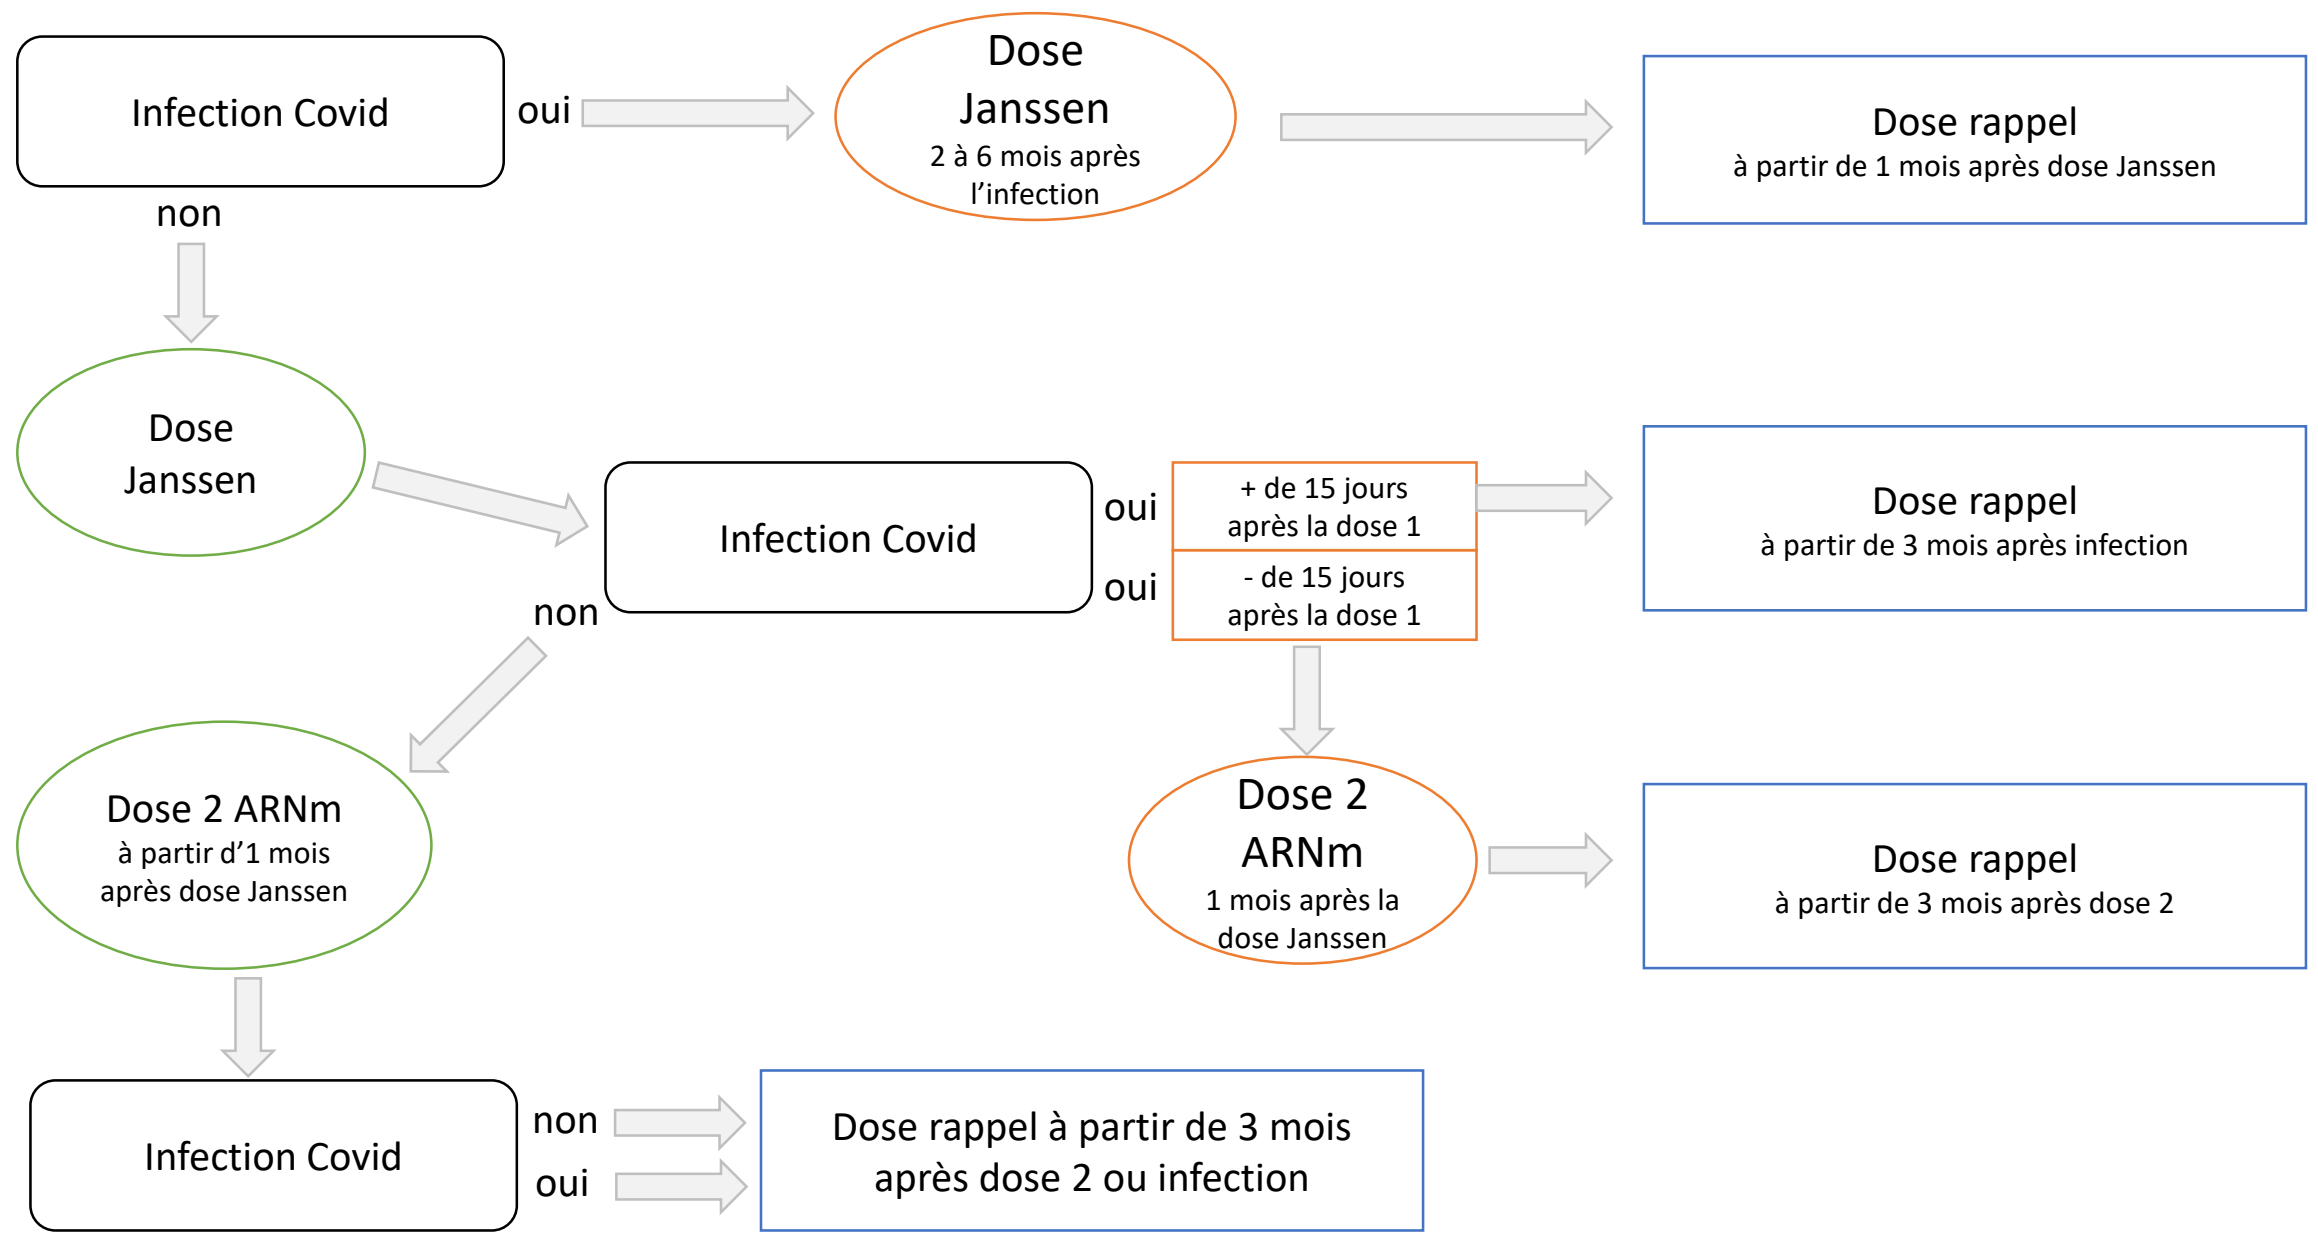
Infection Covid

oui

Dose Janssen
2 à 6 mois après l’infection

Dose rappel
à partir de 1 mois après dose Janssen

non

Dose Janssen

Infection Covid

oui

+ de 15 jours après la dose 1

oui

- de 15 jours après la dose 1

Dose rappel
à partir de 3 mois après infection

non

Dose 2 ARNm
à partir d’1 mois après dose Janssen

Dose 2 ARNm
1 mois après la dose Janssen

Dose rappel
à partir de 3 mois après dose 2

Infection Covid

non

oui

Dose rappel à partir de 3 mois après dose 2 ou infection